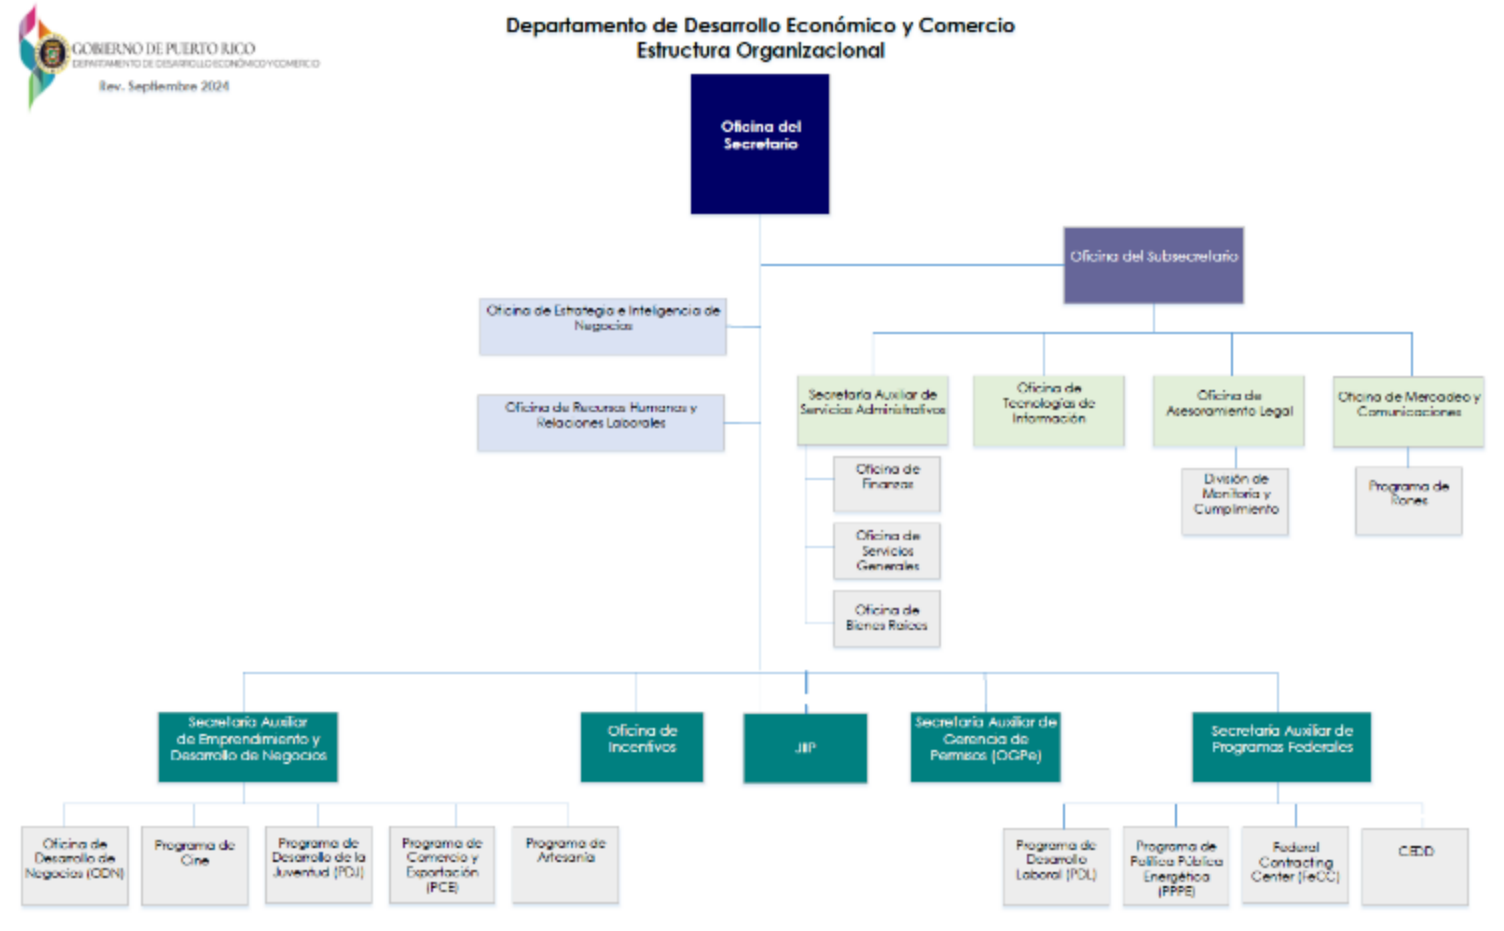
GOBIERNO DE PUERTO RICO
DEPARTAMENTO DE DESARROLLO ECONÓMICO Y COMERCIO
Rev. Septiembre 2024

Departamento de Desarrollo Económico y Comercio
Estructura Organizacional

Oficina del Secretario

Oficina del Subsecretario

Oficina de Estrategia e Inteligencia de Negocios

Oficina de Recursos Humanos y Relaciones Laborales

Secretaría Auxiliar de Servicios Administrativos

Oficina de Tecnologías de Información

Oficina de Asesoramiento Legal

Oficina de Mercadeo y Comunicaciones

Oficina de Finanzas

Oficina de Servicios Generales

Oficina de Bienes Raíces

División de Monitoría y Cumplimiento

Programa de Rones

Secretaría Auxiliar de Emprendimiento y Desarrollo de Negocios

Oficina de Incentivos

JIP

Secretaría Auxiliar de Gerencia de Permisos (OGPe)

Secretaría Auxiliar de Programas Federales

Oficina de Desarrollo de Negocios (ODN)

Programa de Cine

Programa de Desarrollo de la Juventud (PDJ)

Programa de Comercio y Exportación (PCE)

Programa de Artesanía

Programa de Desarrollo Laboral (PDL)

Programa de Política Pública Energética (PPPE)

Federal Contracting Center (FeCC)

CEDD